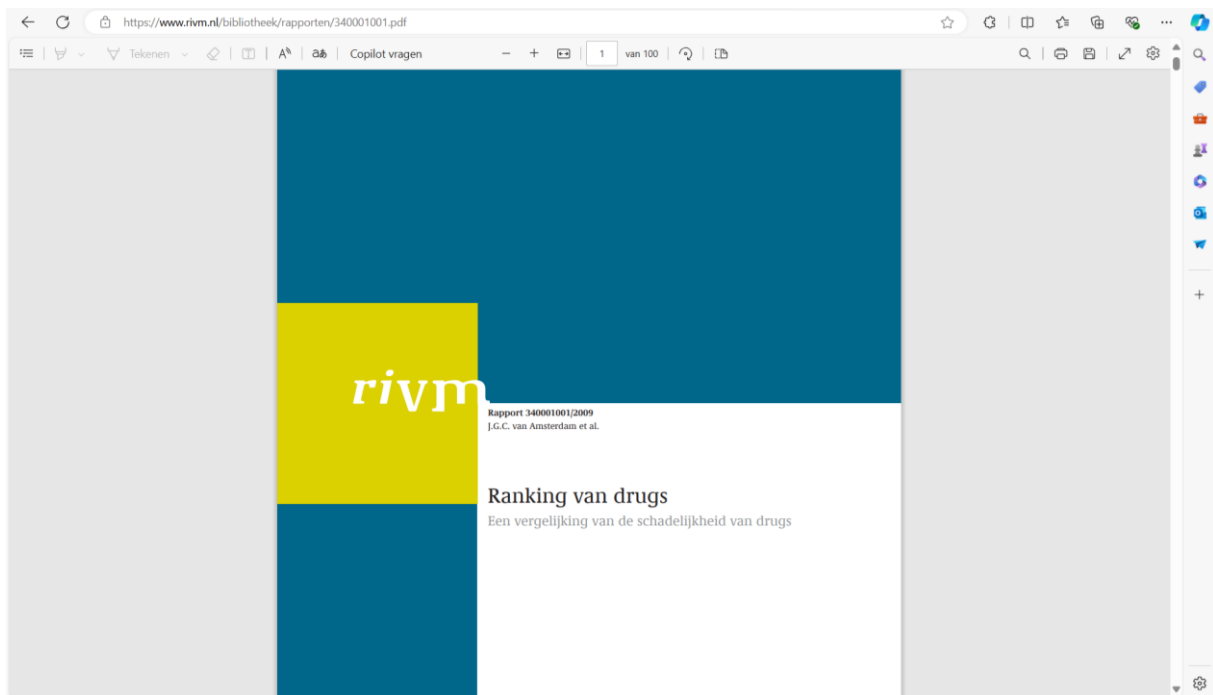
https://www.rivm.nl/bibliotheek/rapporten/340001001.pdf

Tekenen

Copilot vragen

1

van 100

rivm

Rapport 340001001/2009
J.G.C. van Amsterdam et al.

Ranking van drugs
Een vergelijking van de schadelijkheid van drugs